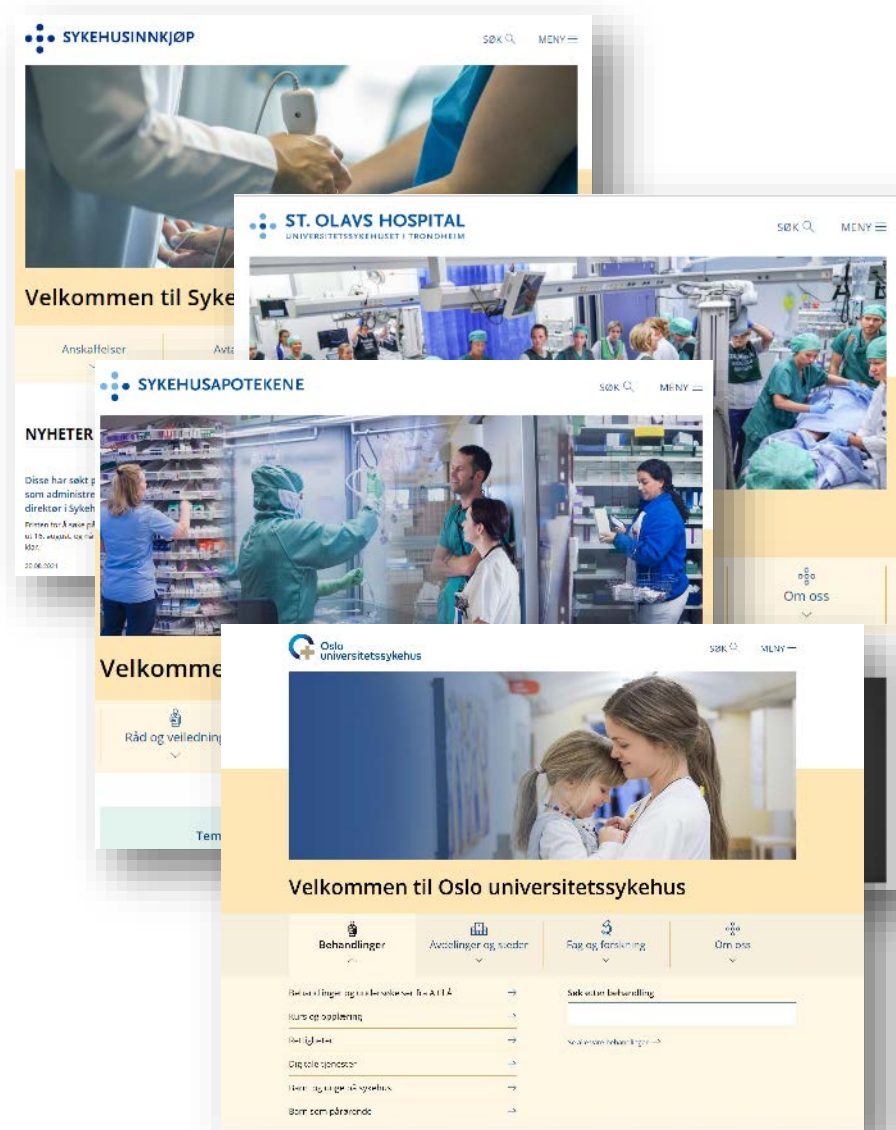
SYKEHUSINNKJØP

SØK MENY

Velkommen til Syke

Anskaffelser

Avta

NYHETER

Disse har søkt p som administre direktør i Sykeh

Fristen for å søke på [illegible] til 15. august, og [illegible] klar.

20.06.2021

ST. OLAVS HOSPITAL
UNIVERSITETSSYKEHUSET I TRONDHEIM

SØK MENY

Om oss

SYKEHUSAPOTEKENE

SØK MENY

Velkomme

Råd og veiledning

Tem

Oslo universitetssykehus

SØK MENY

Velkommen til Oslo universitetssykehus

Behandlinger

Avdelinger og steder

Fag og forskning

Om oss

Behandlinger og undersøkelser fra A til Å →

Kurs og opplæring →

Rettigheter →

Digitale tjenester →

Hente og bringe på sykehus →

Barn som pårørende →

Søk etter behandling

Se alle våre behandlinger →